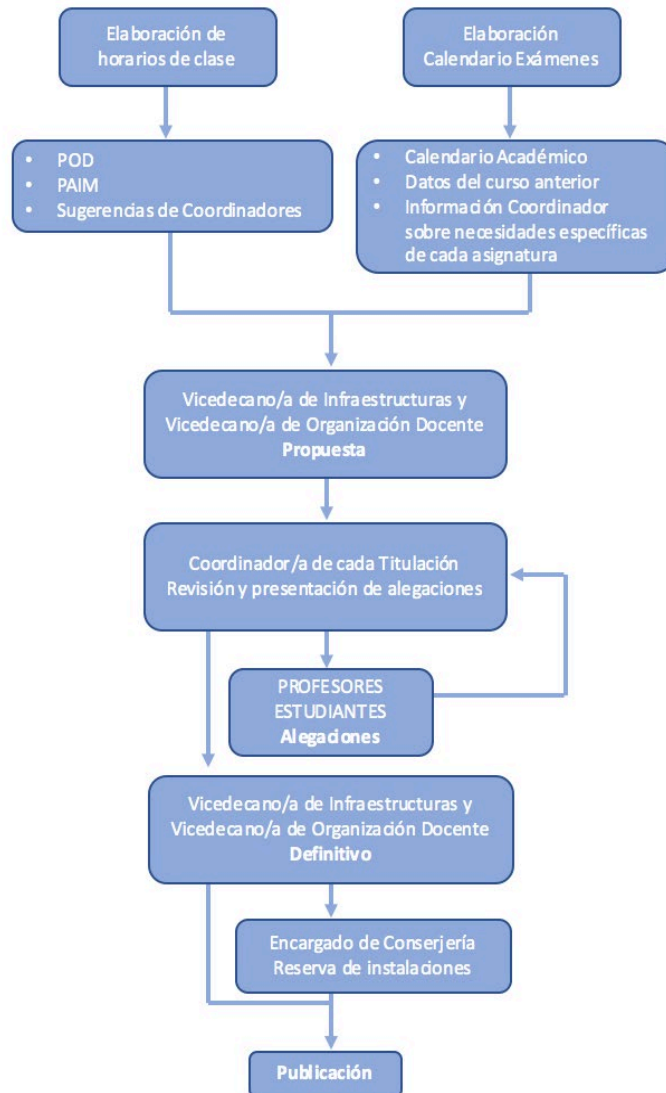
Elaboración de horarios de clase

Elaboración Calendario Exámenes

- POD
- PAIM
- Sugerencias de Coordinadores

- Calendario Académico
- Datos del curso anterior
- Información Coordinador sobre necesidades específicas de cada asignatura

Vicedecano/a de Infraestructuras y Vicedecano/a de Organización Docente
**Propuesta**

Coordinador/a de cada Titulación
Revisión y presentación de alegaciones

PROFESORES
ESTUDIANTES
**Alegaciones**

Vicedecano/a de Infraestructuras y Vicedecano/a de Organización Docente
**Definitivo**

Encargado de Conserjería
Reserva de instalaciones

**Publicación**